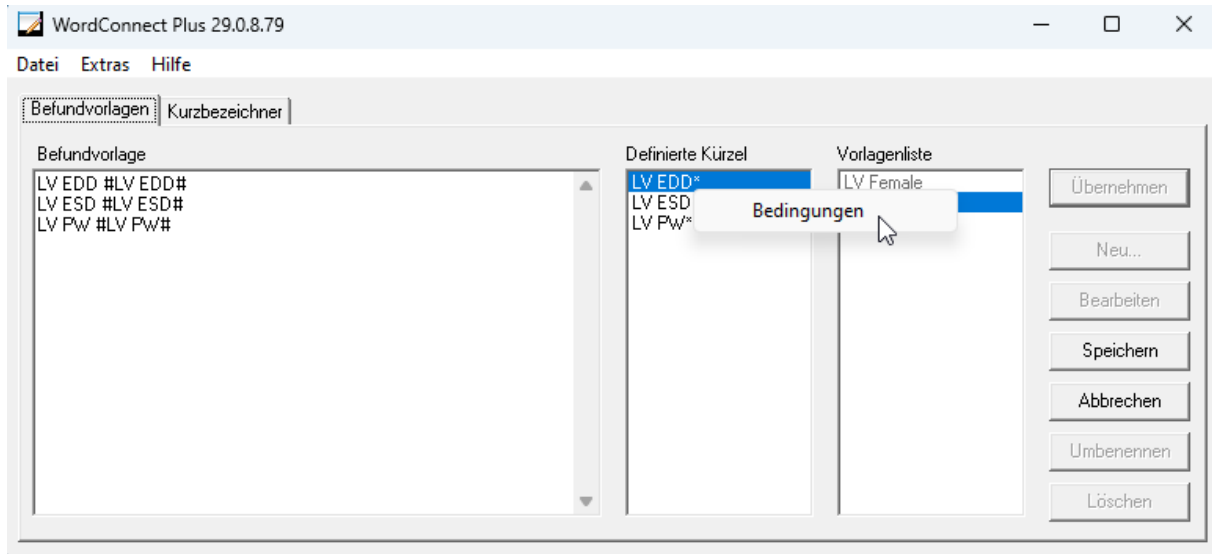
WordConnect Plus 29.0.8.79

Datei Extras Hilfe

Befundvorlagen Kurzbezeichner

Befundvorlage

LV EDD #LV EDD#
LV ESD #LV ESD#
LV PW #LV PW#

Definierte Kürzel

LV EDD*
LV ESD
LV PW*

Bedingungen

Vorlagenliste

LV Female

Übernehmen

Neu...

Bearbeiten

Speichern

Abbrechen

Umbenennen

Löschen